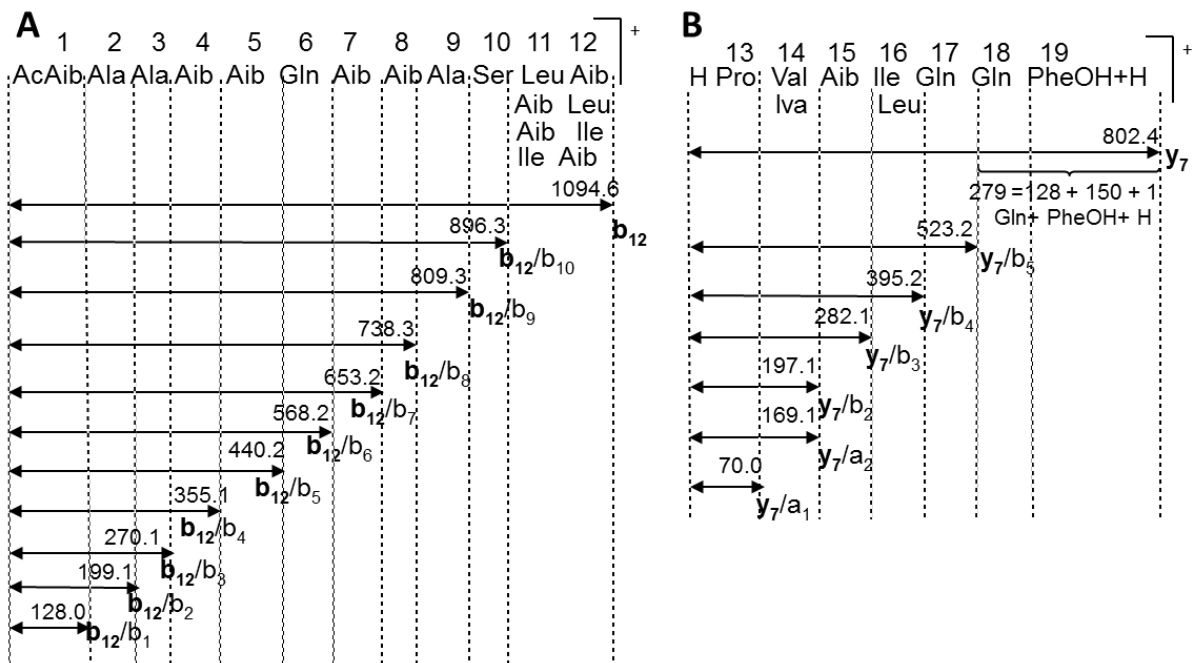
A

1 2 3 4 5 6 7 8 9 10 11 12 +

AcAib Ala Ala Aib Aib Gln Aib Aib Ala Ser Leu Aib

Aib Leu
Aib Ile
Ile Aib

1094.6 $\mathbf{b_{12}}$

896.3 $\mathbf{b_{12}}/b_{10}$

809.3 $\mathbf{b_{12}}/b_9$

738.3 $\mathbf{b_{12}}/b_8$

653.2 $\mathbf{b_{12}}/b_7$

568.2 $\mathbf{b_{12}}/b_6$

440.2 $\mathbf{b_{12}}/b_5$

355.1 $\mathbf{b_{12}}/b_4$

270.1 $\mathbf{b_{12}}/b_3$

199.1 $\mathbf{b_{12}}/b_2$

128.0 $\mathbf{b_{12}}/b_1$

B

13 14 15 16 17 18 19 +

H Pro Val Aib Ile Gln Gln PheOH+H

Iva Leu

802.4 $\mathbf{y_7}$

279 = 128 + 150 + 1
Gln+ PheOH+ H

523.2 $\mathbf{y_7}/b_5$

395.2 $\mathbf{y_7}/b_4$

282.1 $\mathbf{y_7}/b_3$

197.1 $\mathbf{y_7}/b_2$

169.1 $\mathbf{y_7}/a_2$

70.0 $\mathbf{y_7}/a_1$